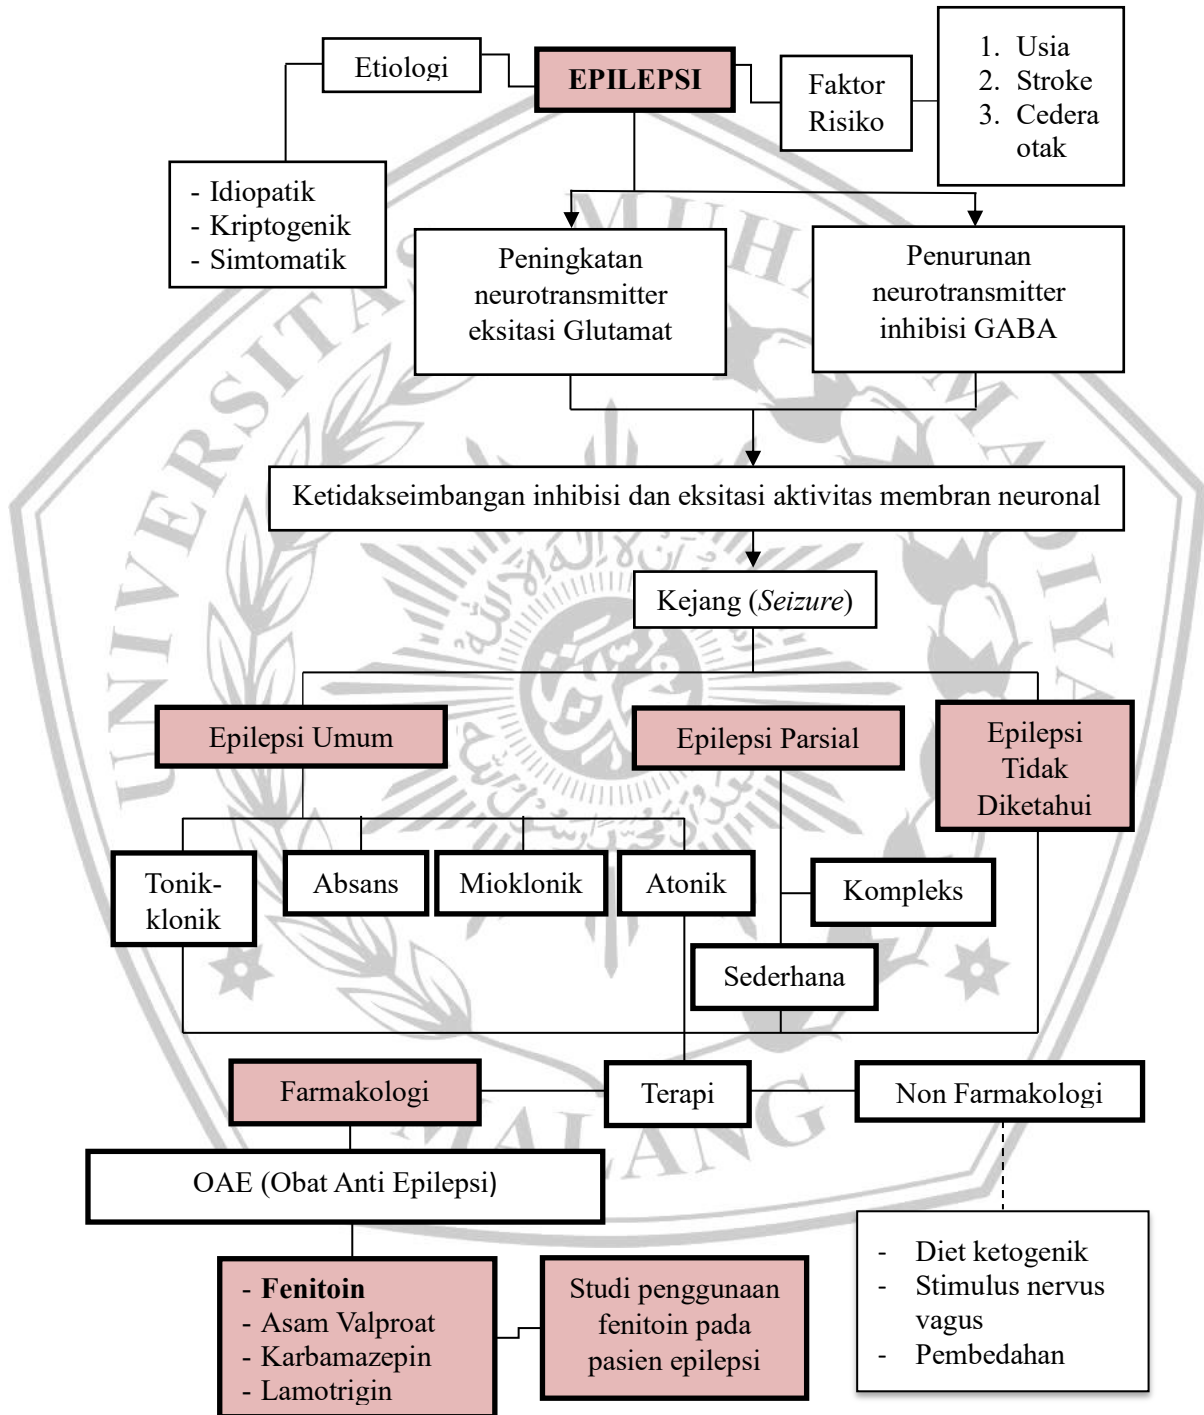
Etiologi

EPILEPSI

Faktor Risiko

1. Usia
2. Stroke
3. Cedera otak

- Idiopatik
- Kriptogenik
- Simtomatik

Peningkatan neurotransmitter eksitasi Glutamat

Penurunan neurotransmitter inhibisi GABA

Ketidakseimbangan inhibisi dan eksitasi aktivitas membran neuronal

Kejang (*Seizure*)

Epilepsi Umum

Epilepsi Parsial

Epilepsi Tidak Diketahui

Tonik-klonik

Absans

Mioklonik

Atonik

Kompleks

Sederhana

Farmakologi

Terapi

Non Farmakologi

OAE (Obat Anti Epilepsi)

- Diet ketogenik
- Stimulus nervus vagus
- Pembedahan

- **Fenitoin**
- Asam Valproat
- Karbamazepin
- Lamotrigin

Studi penggunaan fenitoin pada pasien epilepsi

UNIVERSITAS MUHAMMADIYAH MALANG